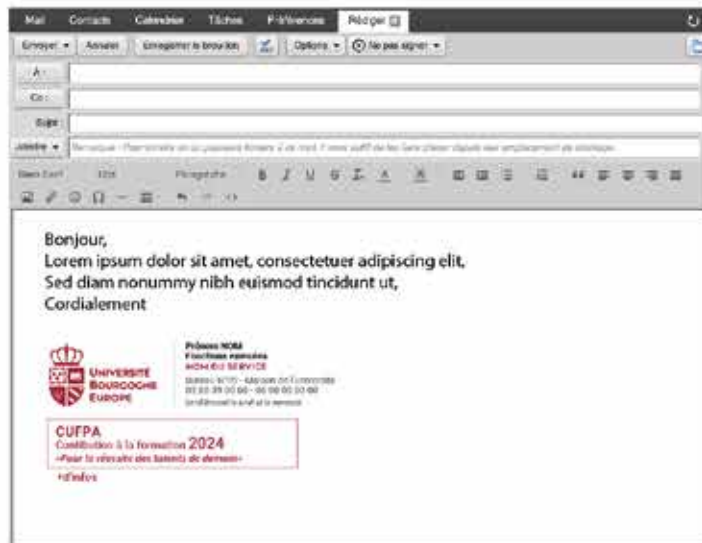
Mail Contacts Calendrier Tâches Préférences Rédiger

Envoyer Annuler Enregistrer le brouillon Options Ne pas signer

À :

Cc :

Sujet :

Joindre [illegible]

Sans Serif 10pt Paragraphe B I U S

Bonjour,
Lorem ipsum dolor sit amet, consectetuer adipiscing elit,
Sed diam nonummy nibh euismod tincidunt ut,
Cordialement

UNIVERSITÉ BOURGOGNE EUROPE

Prénom NOM
Fonction exercée
NOM DU SERVICE
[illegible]
03 80 39 00 00 – 06 00 00 00 00
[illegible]

CUFPA
Contribution à la formation 2024
«Pour la réussite des talents de demain»
+d'infos